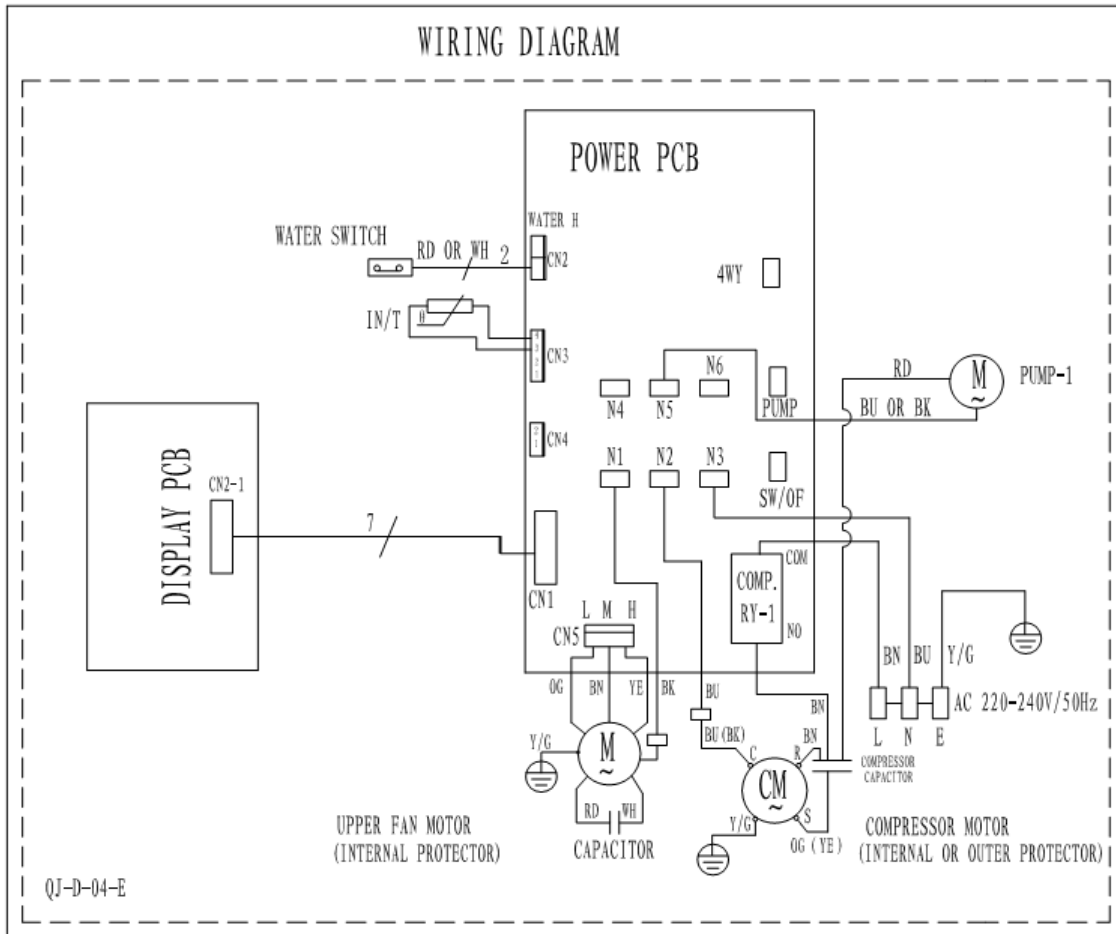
WIRING DIAGRAM

POWER PCB

WATER H
CN2
WATER SWITCH
RD OR WH
2
4WY
IN/T
θ
CN3
N4
N5
N6
PUMP
RD
M
~
PUMP-1
BU OR BK
CN4
DISPLAY PCB
CN2-1
N1
N2
N3
SW/OF
7
CN1
COM
COMP.
RY-1
NO
L M H
CN5
BN
BU
Y/G
OG
BN
YE
BK
BU
BN
L
N
E
AC 220-240V/50Hz
BU(BK)
BN
Y/G
M
~
C
R
CM
~
COMPRESSOR CAPACITOR
S
RD
WH
Y/G
OG (YE)
UPPER FAN MOTOR
(INTERNAL PROTECTOR)
CAPACITOR
COMPRESSOR MOTOR
(INTERNAL OR OUTER PROTECTOR)
QJ-D-04-E